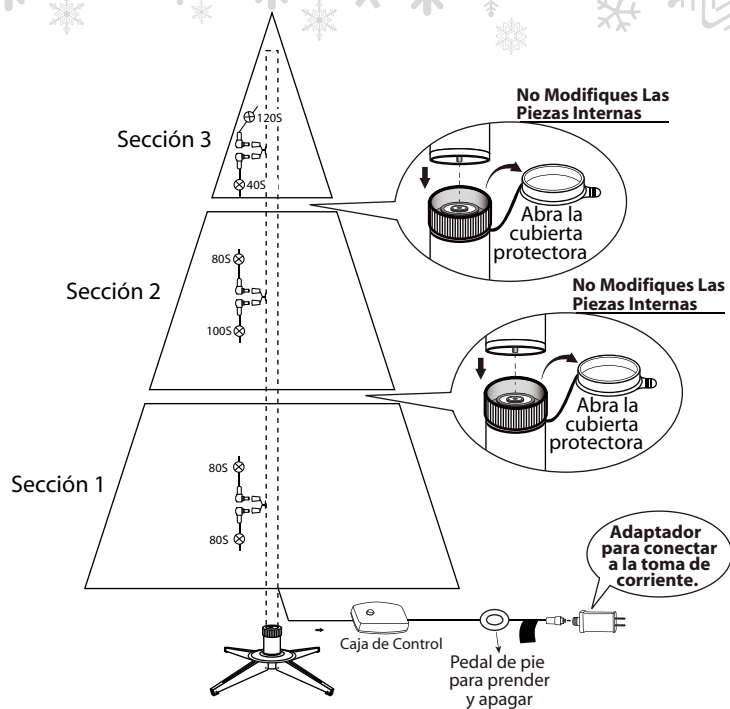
No Modifiques Las Piezas Internas

Sección 3

120S

40S

Abra la cubierta protectora

80S

Sección 2

No Modifiques Las Piezas Internas

100S

Abra la cubierta protectora

80S

Sección 1

80S

Adaptador para conectar a la toma de corriente.

Caja de Control

Pedal de pie para prender y apagar